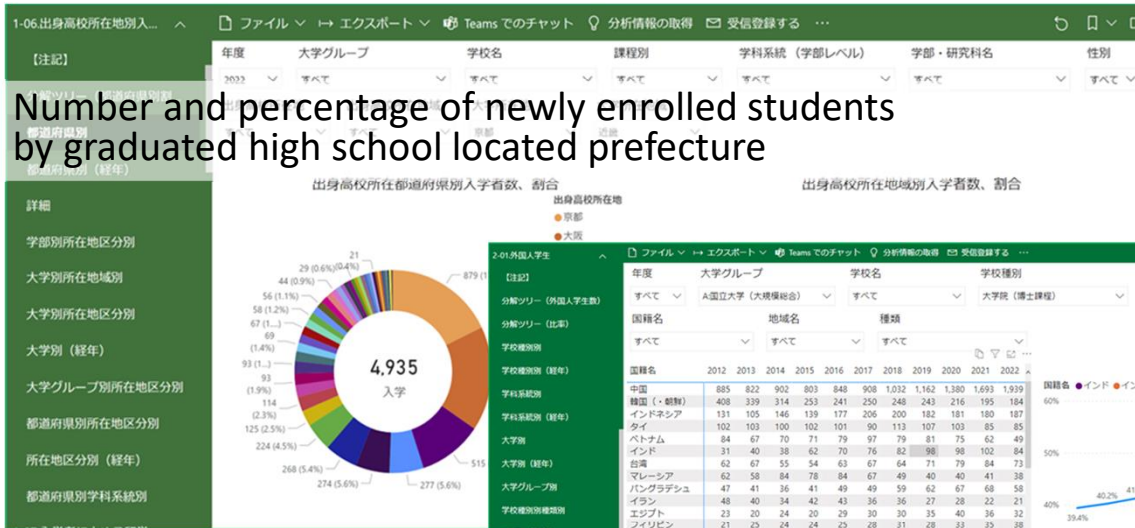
1-06.出身高校所在地別入... ∧ ファイル ∨ ↦ エクスポート ∨ Teams でのチャット 分析情報の取得 受信登録する ···

【注記】

年度 2022 ∨
大学グループ すべて ∨
学校名 すべて ∨
課程別 すべて ∨
学科系統（学部レベル） すべて ∨
学部・研究科名 すべて ∨
性別 すべて ∨

Number and percentage of newly enrolled students by graduated high school located prefecture

都道府県別

都道府県別（経年）

詳細

学部別所在地区分別

大学別所在地域別

大学別所在地区分別

大学別（経年）

大学グループ別所在地区分別

都道府県別所在地区分別

所在地区分別（経年）

都道府県別学科系統別

出身高校所在都道府県別入学者数、割合

出身高校所在地
●京都
●大阪

出身高校所在地域別入学者数、割合

21
29 (0.6%) (0.4%)
44 (0.9%)
56 (1.1%)
58 (1.2%)
67 (1....)
69
(1.4%)
93 (1....)
93
(1.9%)
114
(2.3%)
125 (2.5%)
224 (4.5%)
268 (5.4%)
274 (5.6%)
277 (5.6%)
515
879 (1

4,935
入学

2-01.外国人学生 ∧ ファイル ∨ ↦ エクスポート ∨ Teams でのチャット 分析情報の取得 受信登録する ···

【注記】

分解ツリー（外国人学生数）

分解ツリー（比率）

学校種別別

学校種別別（経年）

学科系統別

学科系統別（経年）

大学別

大学別（経年）

大学グループ別

学校種別別種類別

年度 すべて ∨
大学グループ A国立大学（大規模総合） ∨
学校名 すべて ∨
学校種別 大学院（博士課程） ∨
国籍名 すべて ∨
地域名 すべて ∨
種類 すべて ∨

| 国籍名 | 2012 | 2013 | 2014 | 2015 | 2016 | 2017 | 2018 | 2019 | 2020 | 2021 | 2022 |
|---|---|---|---|---|---|---|---|---|---|---|---|
| 中国 | 885 | 822 | 902 | 803 | 848 | 908 | 1,032 | 1,162 | 1,380 | 1,693 | 1,939 |
| 韓国（・朝鮮） | 408 | 339 | 314 | 253 | 241 | 250 | 248 | 243 | 216 | 195 | 184 |
| インドネシア | 131 | 105 | 146 | 139 | 177 | 206 | 200 | 182 | 181 | 180 | 187 |
| タイ | 102 | 103 | 100 | 102 | 101 | 90 | 113 | 107 | 103 | 85 | 85 |
| ベトナム | 84 | 67 | 70 | 71 | 79 | 97 | 79 | 81 | 75 | 62 | 49 |
| インド | 31 | 40 | 38 | 62 | 70 | 76 | 82 | 98 | 98 | 102 | 84 |
| 台湾 | 62 | 67 | 55 | 54 | 63 | 67 | 64 | 71 | 79 | 84 | 73 |
| マレーシア | 62 | 58 | 84 | 78 | 84 | 67 | 49 | 40 | 40 | 41 | 38 |
| バングラデシュ | 47 | 41 | 36 | 41 | 49 | 49 | 59 | 62 | 67 | 68 | 58 |
| イラン | 48 | 40 | 34 | 42 | 43 | 36 | 36 | 27 | 28 | 22 | 21 |
| エジプト | 23 | 20 | 24 | 20 | 29 | 30 | 30 | 35 | 40 | 36 | 32 |
| フィリピン | 21 | 25 | 24 | 24 | 25 | 28 | 31 | 28 | 33 | 35 | 38 |

国籍名 ●インド ●イン
60%
50%
40%
40.2%
39.4%